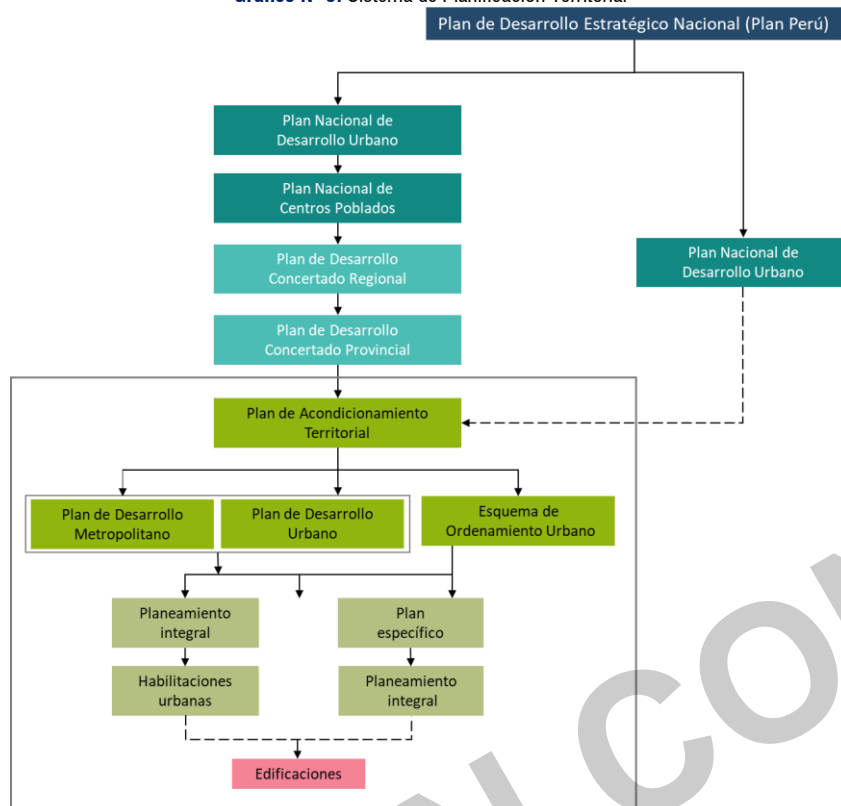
Gráfico N° 3. Sistema de Planificación Territorial

Plan de Desarrollo Estratégico Nacional (Plan Perú)

Plan Nacional de Desarrollo Urbano

Plan Nacional de Centros Poblados

Plan de Desarrollo Concertado Regional

Plan de Desarrollo Concertado Provincial

Plan Nacional de Desarrollo Urbano

Plan de Acondicionamiento Territorial

Plan de Desarrollo Metropolitano

Plan de Desarrollo Urbano

Esquema de Ordenamiento Urbano

Planeamiento integral

Plan específico

Habilitaciones urbanas

Planeamiento integral

Edificaciones

CO